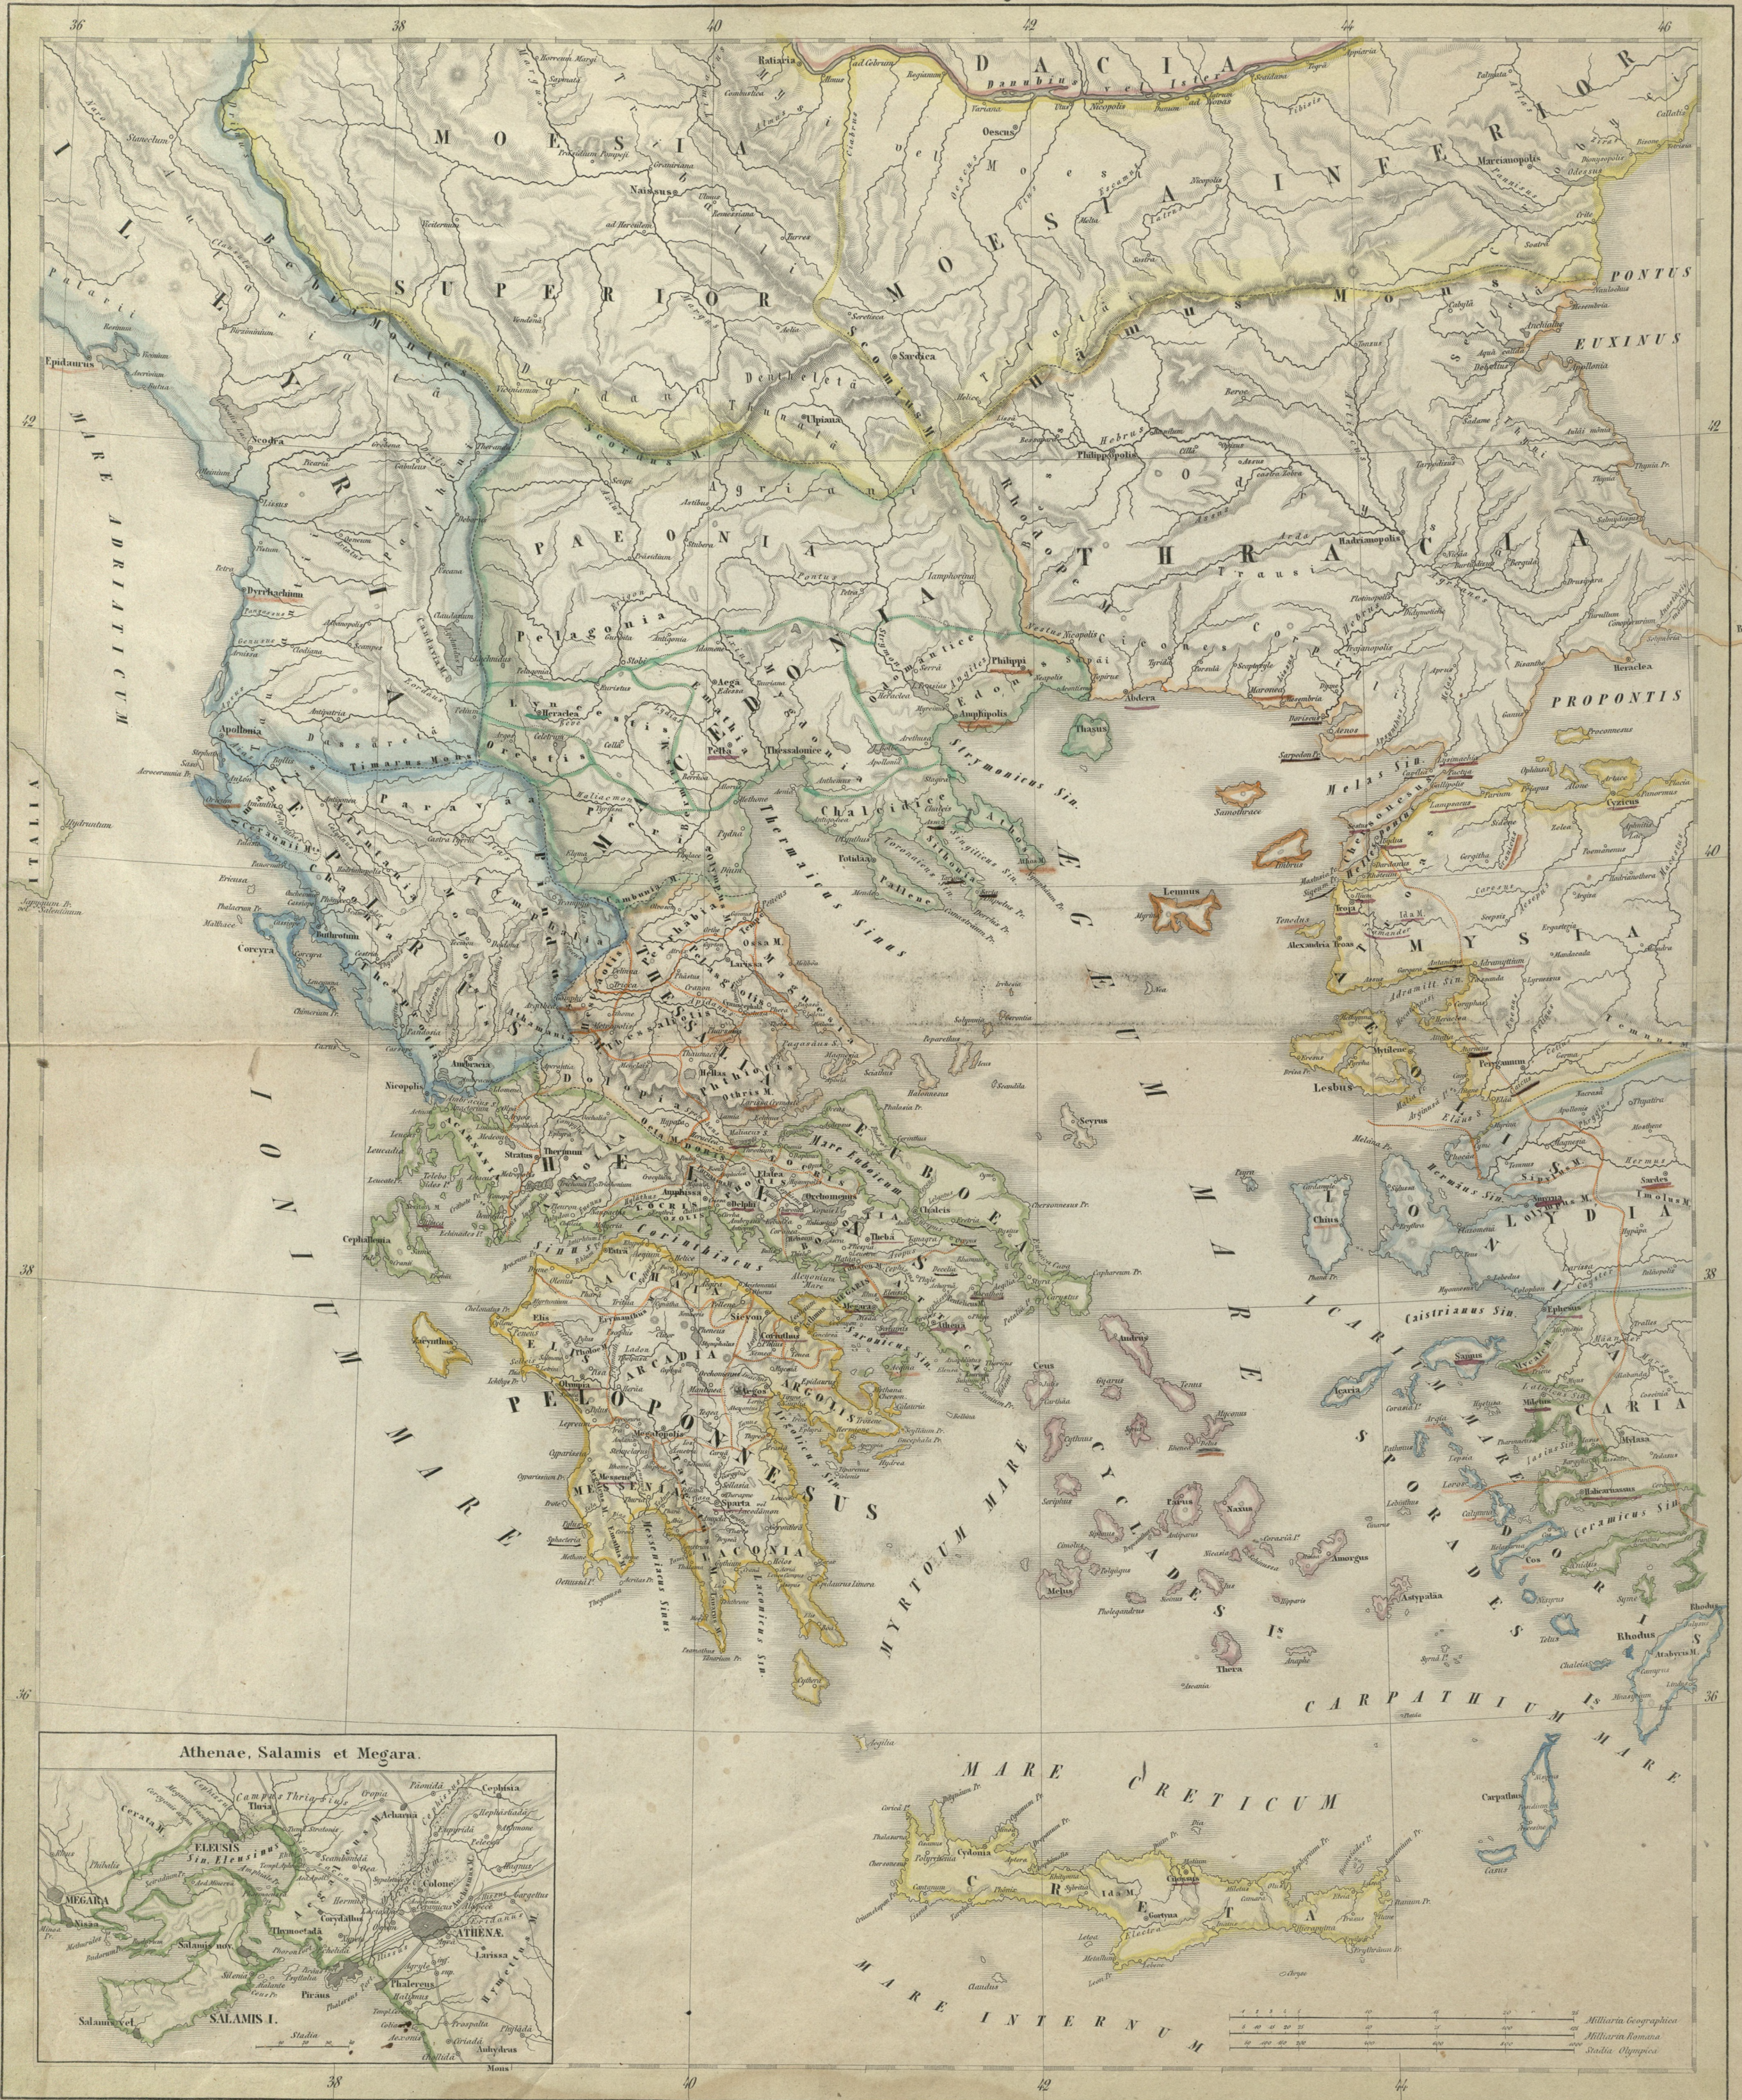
36 38 40 42 44 46

DACIA

MOESIA INFERIOR

MOESIA SUPERIOR

ILLYRICUM

MARE ADRIATICUM

PONTUS EUXINUS

PAEONIA

THRACIA

MACEDONIA

PROPONTIS

MYSIA

Strymonicus Sin.

Thermaicus Sinus

AEGAEUM MARE

IONIUM MARE

EPIRUS

THESSALIA

HELLAS

EUBOEA

PELOPONNESUS

Corinthiacus Sin.

Saronicus Sin.

ICARIUM MARE

SPORADES

CYCLADES

MYRTOUM MARE

IONIA

LYDIA

CARIA

CARPATHIUM MARE

MARE CRETICUM

CRETA

MARE INTERNUM

Lemnos

Lesbos

Chios

Samothrace

Thasus

Scyrus

Corcyra

Cephallenia

Zacynthus

Rhodus

Carpathus

Athenae, Salamis et Megara

MEGARA

ELEUSIS

ATHENAE

SALAMIS I.

Stadia

Milliaria Geographica

Milliaria Romana

Stadia Olympica

42

40

38

36